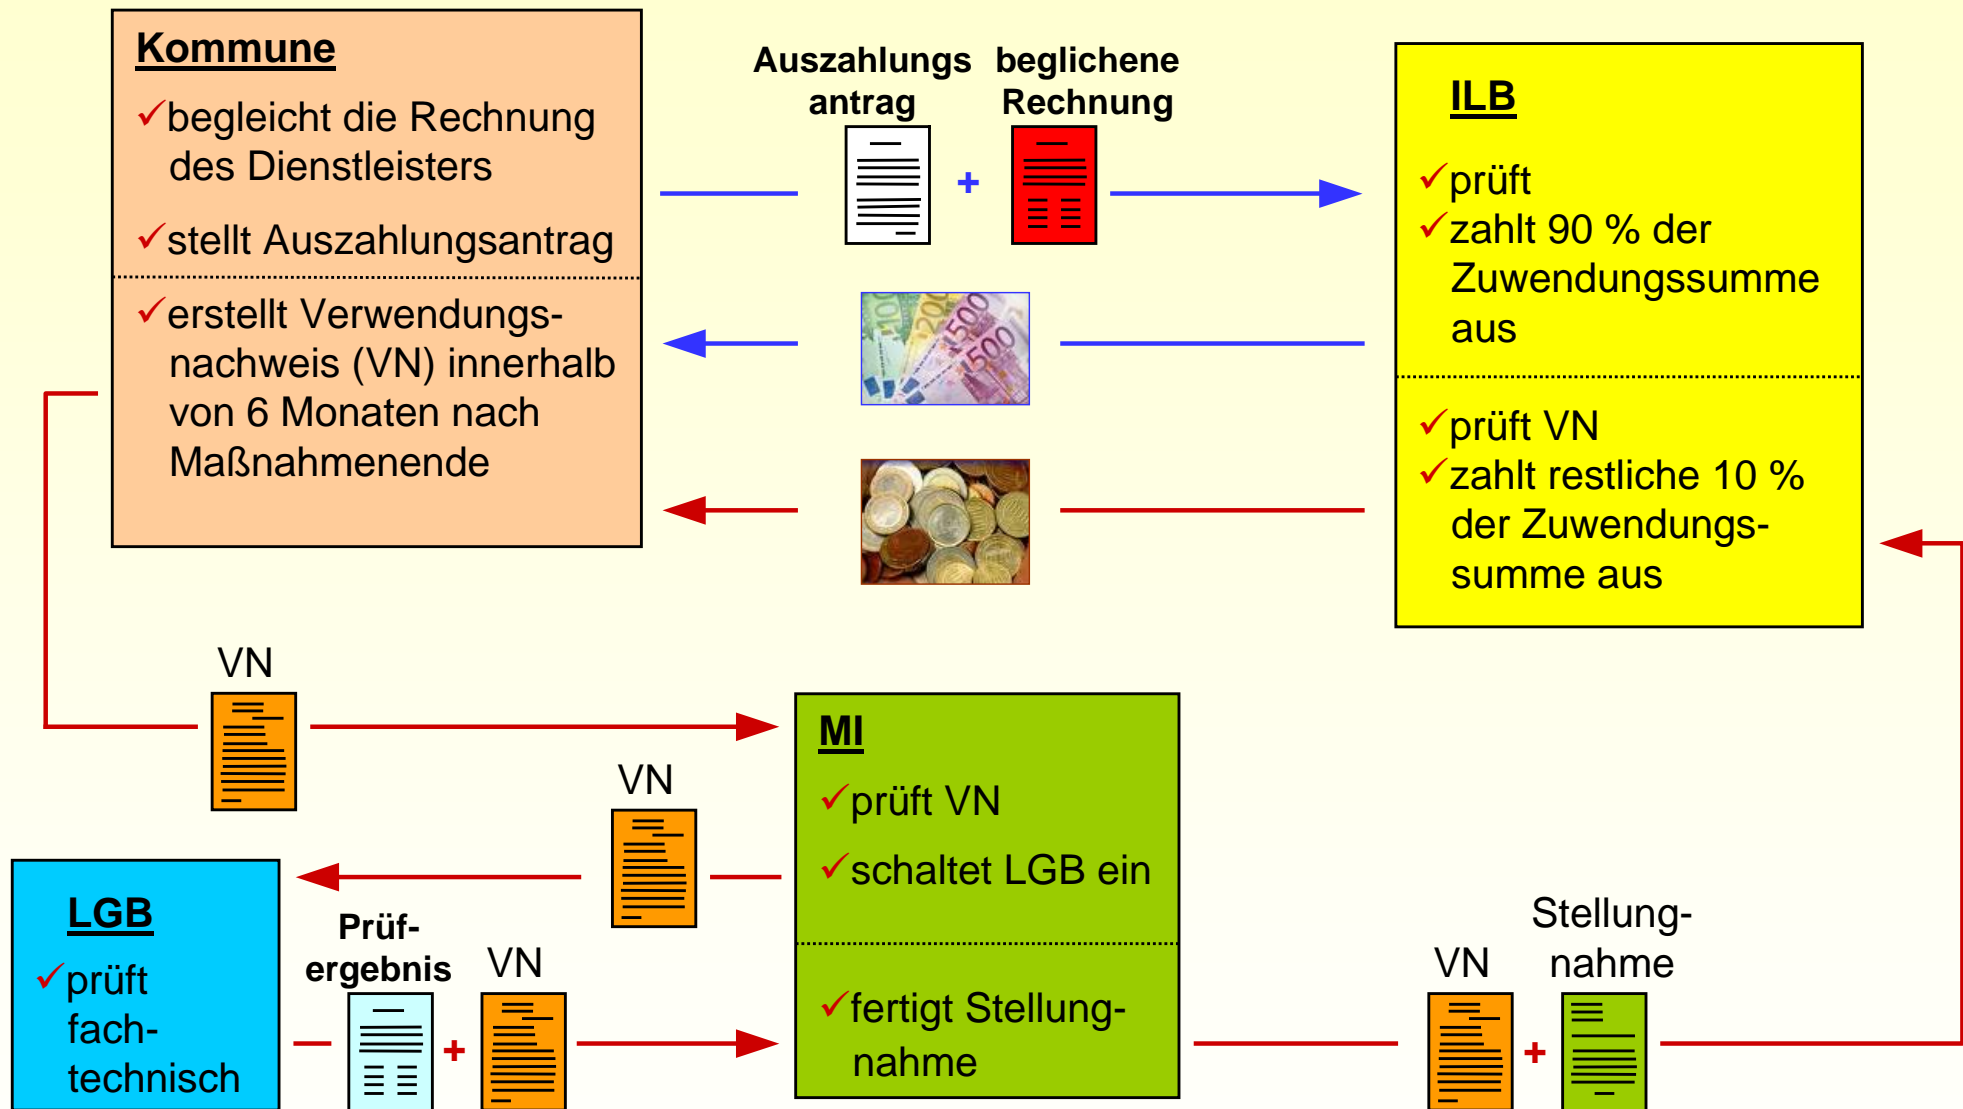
Kommune

✓begleicht die Rechnung des Dienstleisters

✓stellt Auszahlungsantrag

✓erstellt Verwendungsnachweis (VN) innerhalb von 6 Monaten nach Maßnahmenende

Auszahlungs antrag

beglichene Rechnung

+

ILB

✓prüft
✓zahlt 90 % der Zuwendungssumme aus

✓prüft VN
✓zahlt restliche 10 % der Zuwendungssumme aus

VN

MI

✓prüft VN

✓schaltet LGB ein

✓fertigt Stellungnahme

VN

LGB

✓prüft fachtechnisch

Prüfergebnis

+

VN

VN

+

Stellungnahme